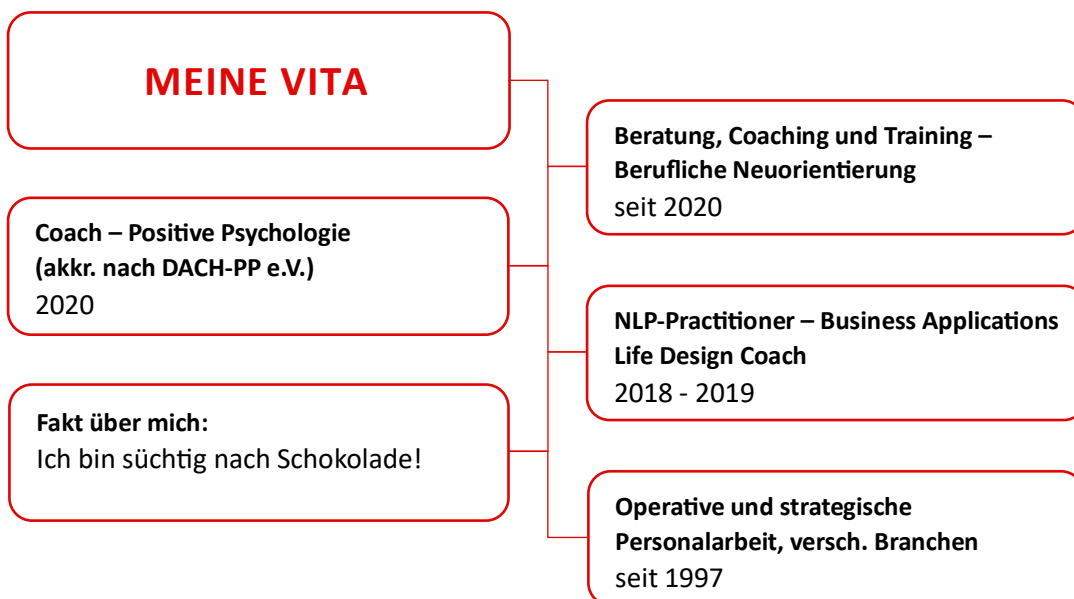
MEINE VITA

Beratung, Coaching und Training – Berufliche Neuorientierung
seit 2020

Coach – Positive Psychologie
(akkr. nach DACH-PP e.V.)
2020

NLP-Practitioner – Business Applications
Life Design Coach
2018 - 2019

Fakt über mich:
Ich bin süchtig nach Schokolade!

Operative und strategische Personalarbeit, versch. Branchen
seit 1997